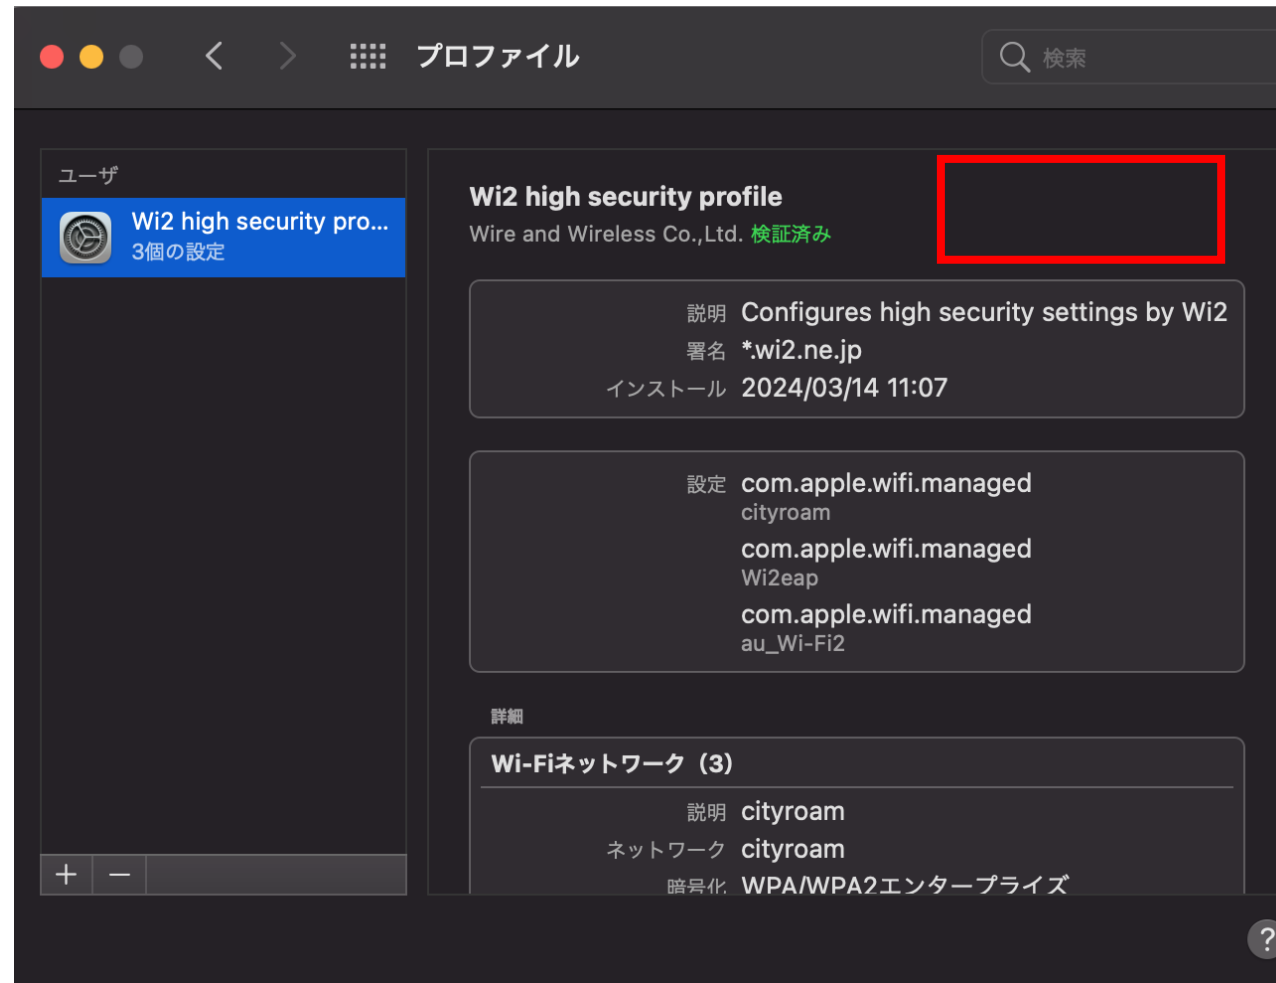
プロファイル

検索

ユーザ

Wi2 high security pro...
3個の設定

+ −

Wi2 high security profile
Wire and Wireless Co.,Ltd. 検証済み

説明 Configures high security settings by Wi2
署名 *.wi2.ne.jp
インストール 2024/03/14 11:07

設定 com.apple.wifi.managed
cityroam
com.apple.wifi.managed
Wi2eap
com.apple.wifi.managed
au_Wi-Fi2

詳細

Wi-Fiネットワーク（3）

説明 cityroam
ネットワーク cityroam
暗号化 WPA/WPA2エンタープライズ

?